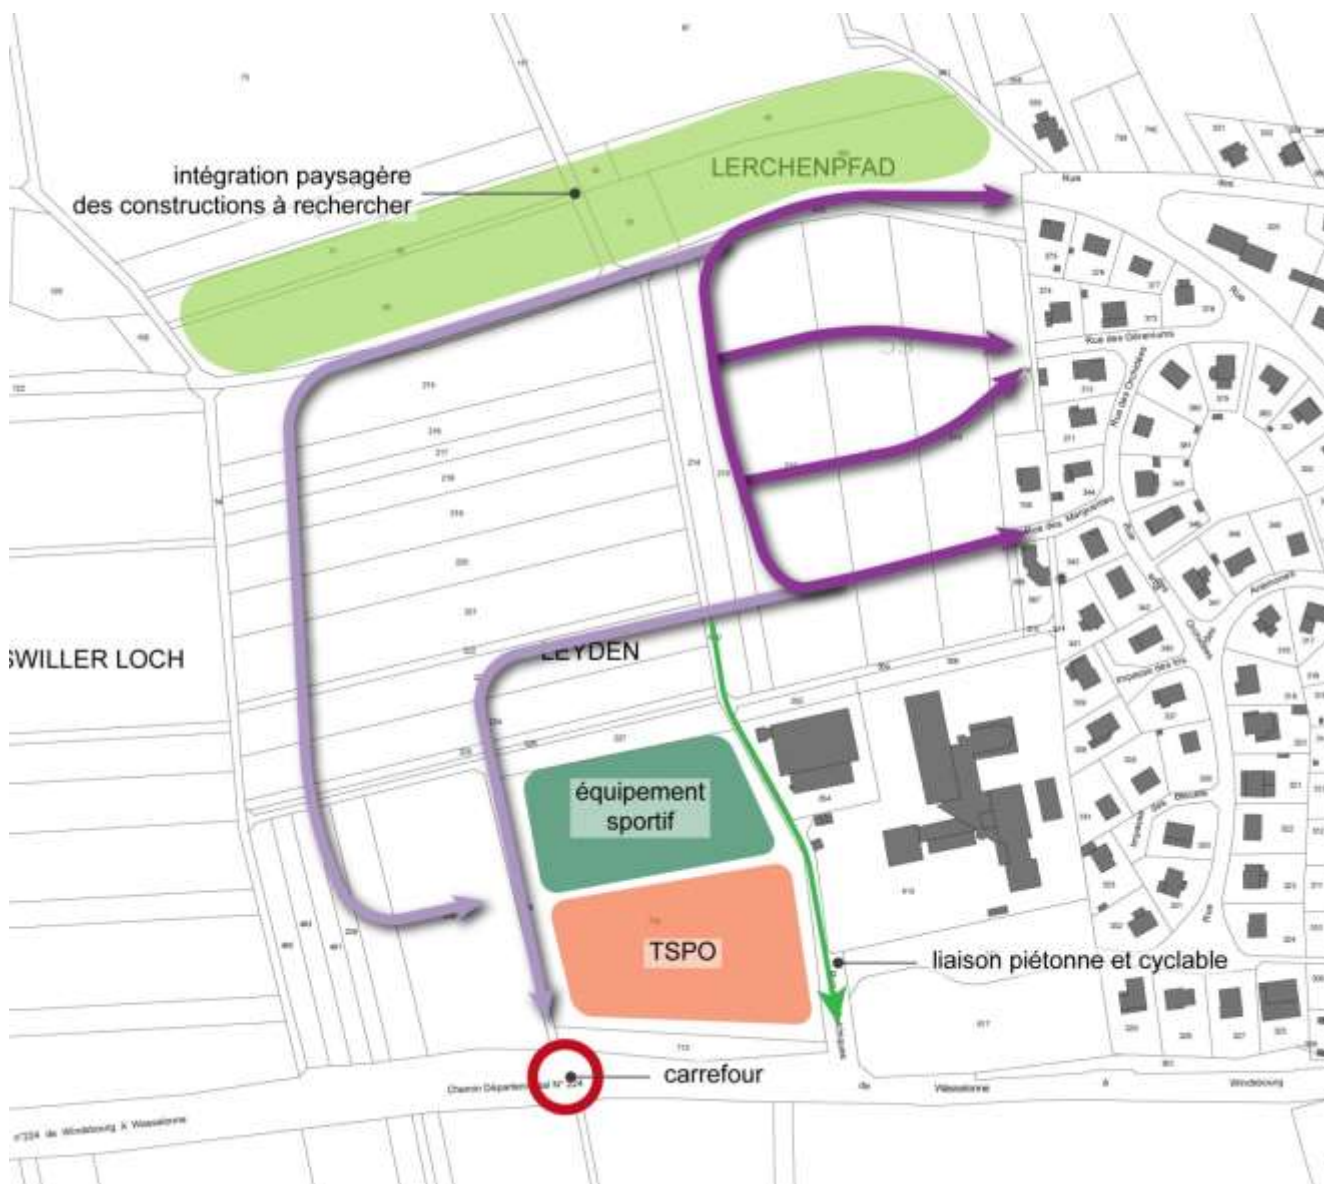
intégration paysagère des constructions à rechercher

LERCHENPFAD

Rue des Géraniums

Rue des Orchidées

Rue des Marguerites

SWILLER LOCH

LEYDEN

équipement sportif

TSPO

liaison piétonne et cyclable

carrefour

Chemin Départemental N° 224

de Wasselonne à Wolxheim

n°224 de Wolxheim à Wasselonne